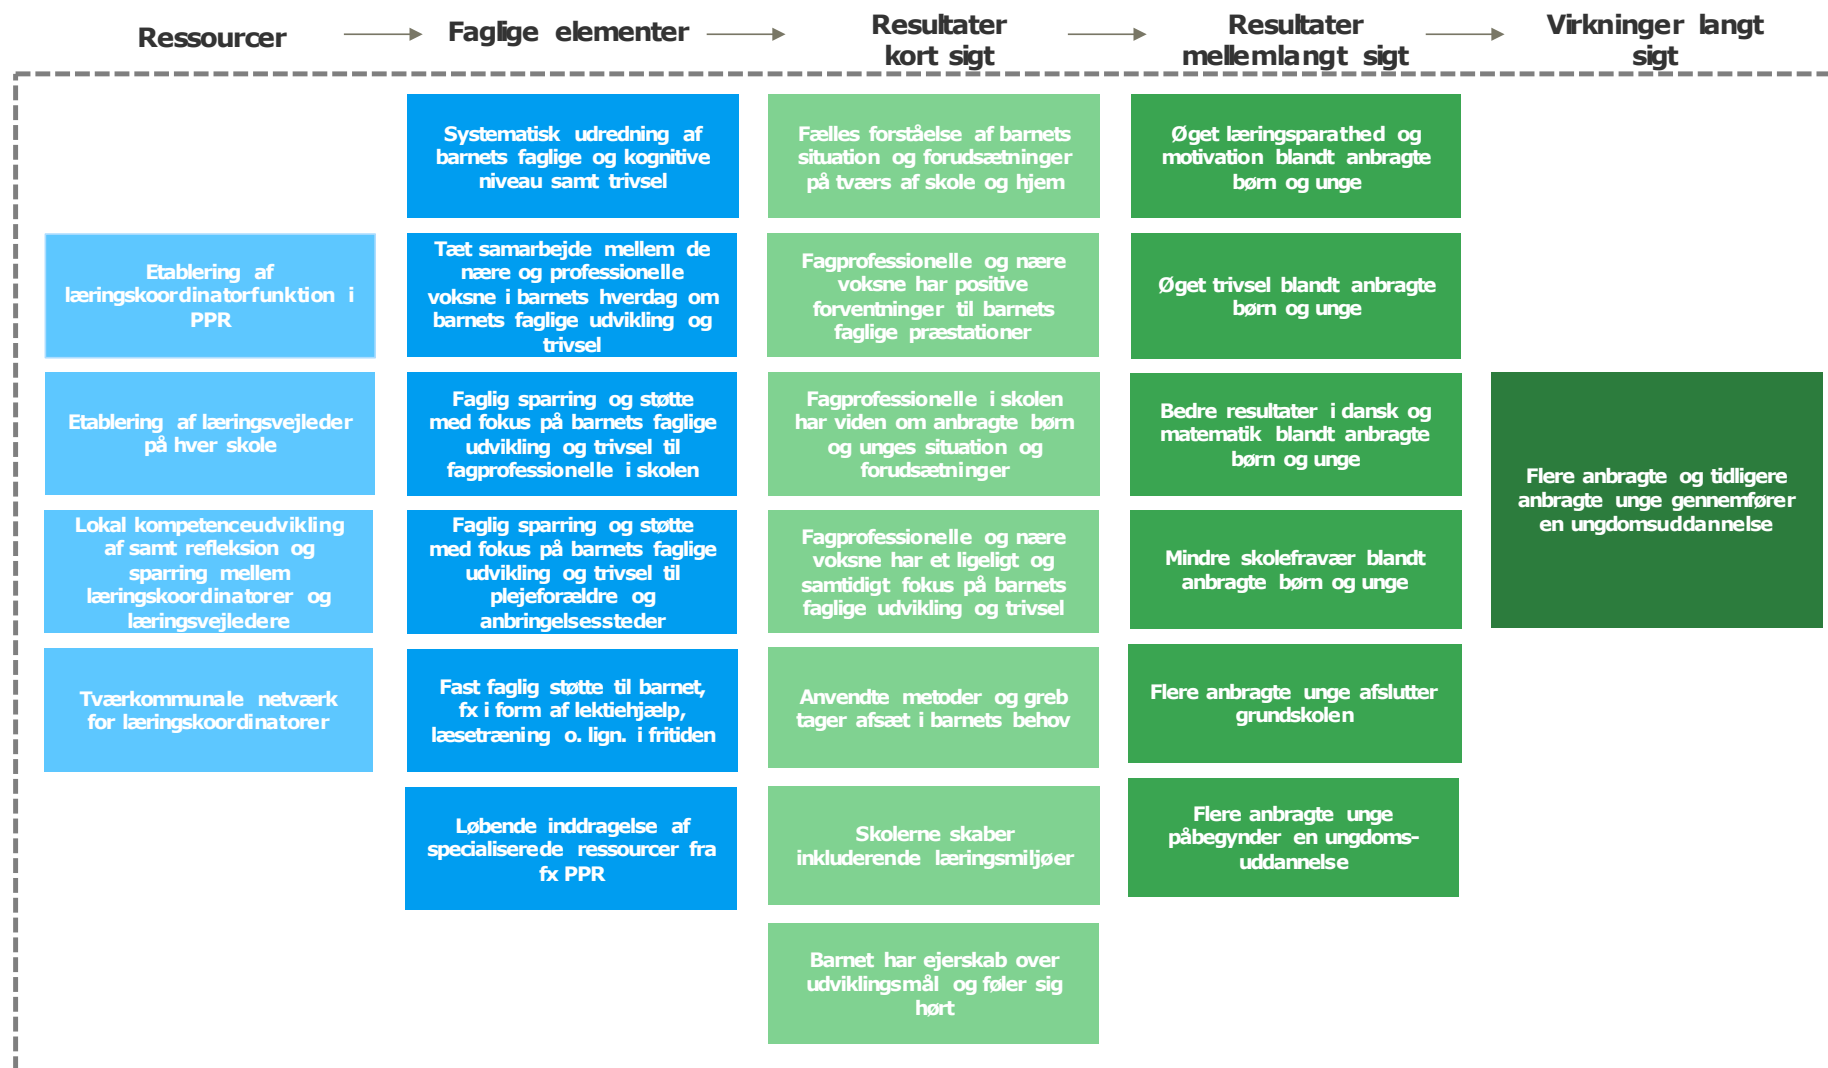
Ressourcer

Faglige elementer

Resultater kort sigt

Resultater mellemlangt sigt

Virkninger langt sigt

Etablering af læringskoordinatorfunktion i PPR

Etablering af læringsvejleder på hver skole

Lokal kompetenceudvikling af samt refleksion og sparring mellem læringskoordinatorer og læringsvejledere

Tværkommunale netværk for læringskoordinatorer

Systematisk udredning af barnets faglige og kognitive niveau samt trivsel

Tæt samarbejde mellem de nære og professionelle voksne i barnets hverdag om barnets faglige udvikling og trivsel

Faglig sparring og støtte med fokus på barnets faglige udvikling og trivsel til fagprofessionelle i skolen

Faglig sparring og støtte med fokus på barnets faglige udvikling og trivsel til plejeforældre og anbringelsessteder

Fast faglig støtte til barnet, fx i form af lektiehjælp, læsetræning o. lign. i fritiden

Løbende inddragelse af specialiserede ressourcer fra fx PPR

Fælles forståelse af barnets situation og forudsætninger på tværs af skole og hjem

Fagprofessionelle og nære voksne har positive forventninger til barnets faglige præstationer

Fagprofessionelle i skolen har viden om anbragte børn og unges situation og forudsætninger

Fagprofessionelle og nære voksne har et ligeligt og samtidigt fokus på barnets faglige udvikling og trivsel

Anvendte metoder og greb tager afsæt i barnets behov

Skolerne skaber inkluderende læringsmiljøer

Barnet har ejerskab over udviklingsmål og føler sig hørt

Øget læringsparathed og motivation blandt anbragte børn og unge

Øget trivsel blandt anbragte børn og unge

Bedre resultater i dansk og matematik blandt anbragte børn og unge

Mindre skolefravær blandt anbragte børn og unge

Flere anbragte unge afslutter grundskolen

Flere anbragte unge påbegynder en ungdoms-uddannelse

Flere anbragte og tidligere anbragte unge gennemfører en ungdomsuddannelse